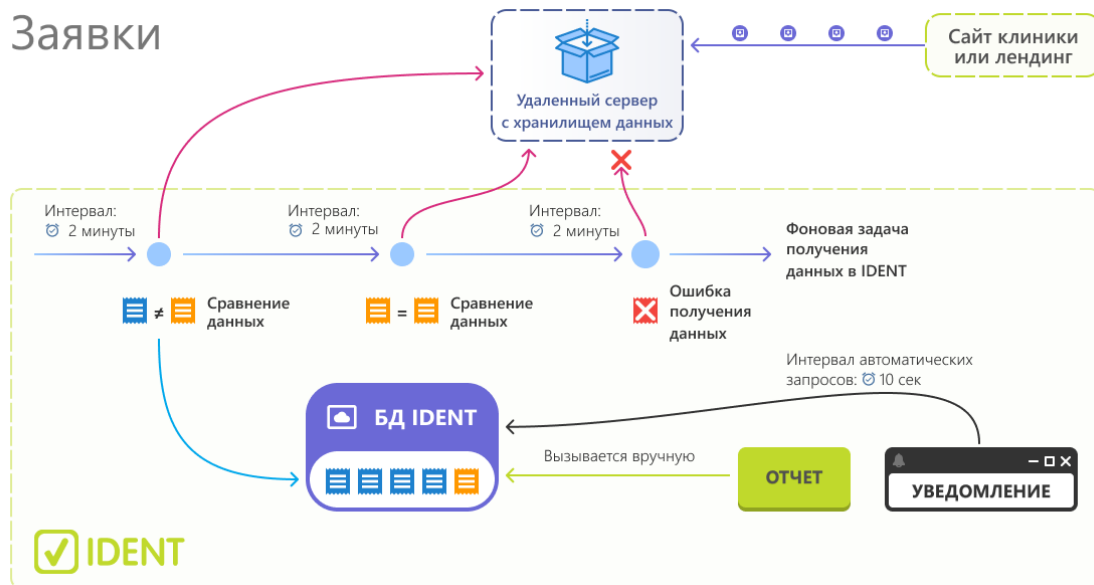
Заявки

Удаленный сервер с хранилищем данных

Сайт клиники или лендинг

Интервал: 2 минуты

Интервал: 2 минуты

Интервал: 2 минуты

Фоновая задача получения данных в IDENT

≠ Сравнение данных

= Сравнение данных

Ошибка получения данных

Интервал автоматических запросов: 10 сек

БД IDENT

Вызывается вручную

ОТЧЕТ

УВЕДОМЛЕНИЕ

IDENT